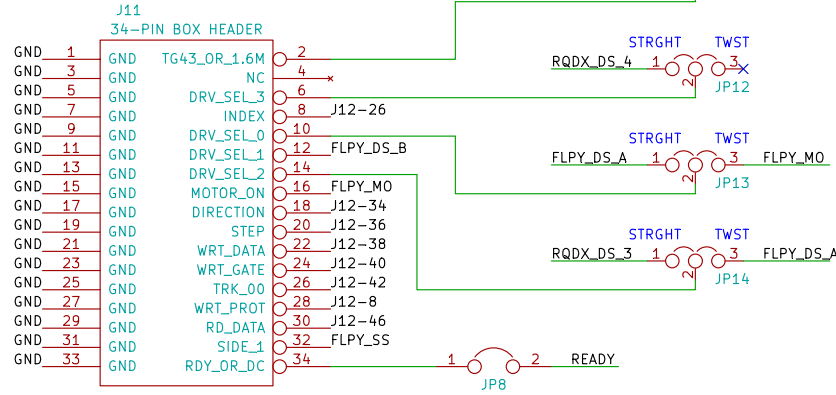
J11
34-PIN BOX HEADER

GND 1 GND
GND 3 GND
GND 5 GND
GND 7 GND
GND 9 GND
GND 11 GND
GND 13 GND
GND 15 GND
GND 17 GND
GND 19 GND
GND 21 GND
GND 23 GND
GND 25 GND
GND 27 GND
GND 29 GND
GND 31 GND
GND 33 GND

TG43_OR_1.6M 2
NC 4
DRV_SEL_3 6
INDEX 8 J12-26
DRV_SEL_0 10
DRV_SEL_1 12 FLPY_DS_B
DRV_SEL_2 14
MOTOR_ON 16 FLPY_MO
DIRECTION 18 J12-34
STEP 20 J12-36
WRT_DATA 22 J12-38
WRT_GATE 24 J12-40
TRK_00 26 J12-42
WRT_PROT 28 J12-8
RD_DATA 30 J12-46
SIDE_1 32 FLPY_SS
RDY_OR_DC 34

STRGHT TWST
RQDX_DS_4 1 2 3
JP12

STRGHT TWST
FLPY_DS_A 1 2 3 FLPY_MO
JP13

STRGHT TWST
RQDX_DS_3 1 2 3 FLPY_DS_A
JP14

1 2 READY
JP8